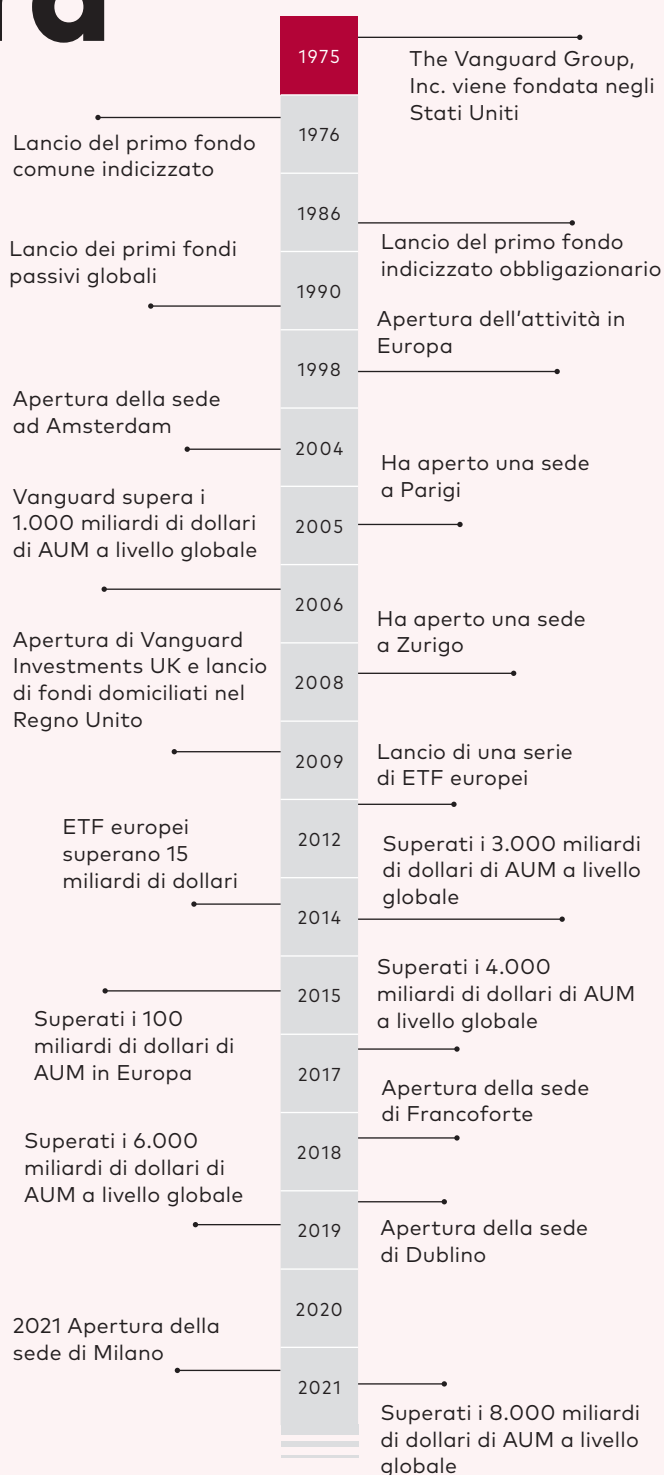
rd

1975
The Vanguard Group, Inc. viene fondata negli Stati Uniti

1976
Lancio del primo fondo comune indicizzato

1986
Lancio del primo fondo indicizzato obbligazionario

Lancio dei primi fondi passivi globali

1990

Apertura dell'attività in Europa

1998

Apertura della sede ad Amsterdam

2004

Ha aperto una sede a Parigi

Vanguard supera i 1.000 miliardi di dollari di AUM a livello globale

2005

2006

Ha aperto una sede a Zurigo

Apertura di Vanguard Investments UK e lancio di fondi domiciliati nel Regno Unito

2008

2009

Lancio di una serie di ETF europei

ETF europei superano 15 miliardi di dollari

2012

Superati i 3.000 miliardi di dollari di AUM a livello globale

2014

Superati i 4.000 miliardi di dollari di AUM a livello globale

2015

Superati i 100 miliardi di dollari di AUM in Europa

2017

Apertura della sede di Francoforte

Superati i 6.000 miliardi di dollari di AUM a livello globale

2018

2019

Apertura della sede di Dublino

2020

2021 Apertura della sede di Milano

2021

Superati i 8.000 miliardi di dollari di AUM a livello globale